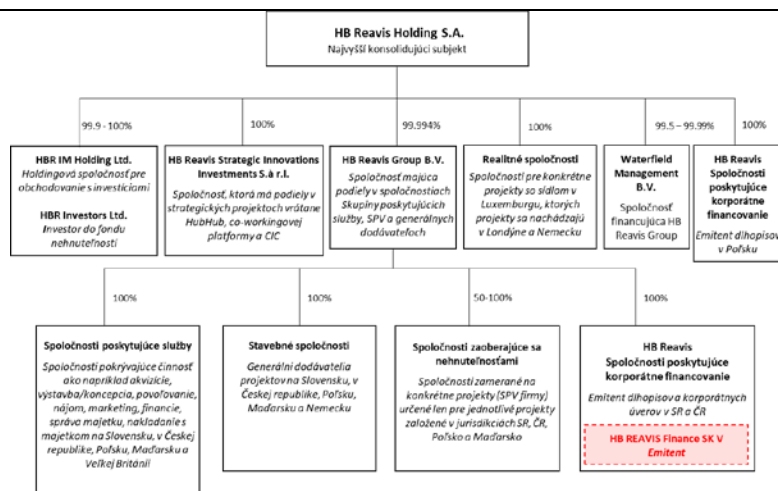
HB Reavis Holding S.A.
Najvyšší konsolidujúci subjekt

99.9 - 100%

100%

99.994%

100%

99.5 – 99.99%

100%

HBR IM Holding Ltd.
Holdingová spoločnosť pre obchodovanie s investíciami

HBR Investors Ltd.
Investor do fondu nehnuteľností

HB Reavis Strategic Innovations Investments S.à r.l.
Spoločnosť, ktorá má podiely v strategických projektoch vrátane HubHub, co-workingovej platformy a CIC

HB Reavis Group B.V.
Spoločnosť majúca podiely v spoločnostiach Skupiny poskytujúcich služby, SPV a generálnych dodávateľoch

Realitné spoločnosti
Spoločnosti pre konkrétne projekty so sídlom v Luxemburgu, ktorých projekty sa nachádzajú v Londýne a Nemecku

Waterfield Management B.V.
Spoločnosť financujúca HB Reavis Group

HB Reavis Spoločnosti poskytujúce korporátne financovanie
Emitent dlhopisov v Poľsku

100%

100%

50-100%

100%

Spoločnosti poskytujúce služby
Spoločnosti pokrývajúce činnosť ako napríklad akvizície, výstavba/koncepcia, povoľovanie, nájom, marketing, financie, správa majetku, nakladanie s majetkom na Slovensku, v Českej republike, Poľsku, Maďarsku a Veľkej Británii

Stavebné spoločnosti
Generálni dodávatelia projektov na Slovensku, v Českej republike, Poľsku, Maďarsku a Nemecku

Spoločnosti zaoberajúce sa nehnuteľnosťami
Spoločnosti zamerané na konkrétne projekty (SPV firmy) určené len pre jednotlivé projekty založené v jurisdikciách SR, ČR, Poľsko a Maďarsko

HB Reavis Spoločnosti poskytujúce korporátne financovanie
Emitent dlhopisov a korporátnych úverov v SR a ČR

HB REAVIS Finance SK V
Emitent